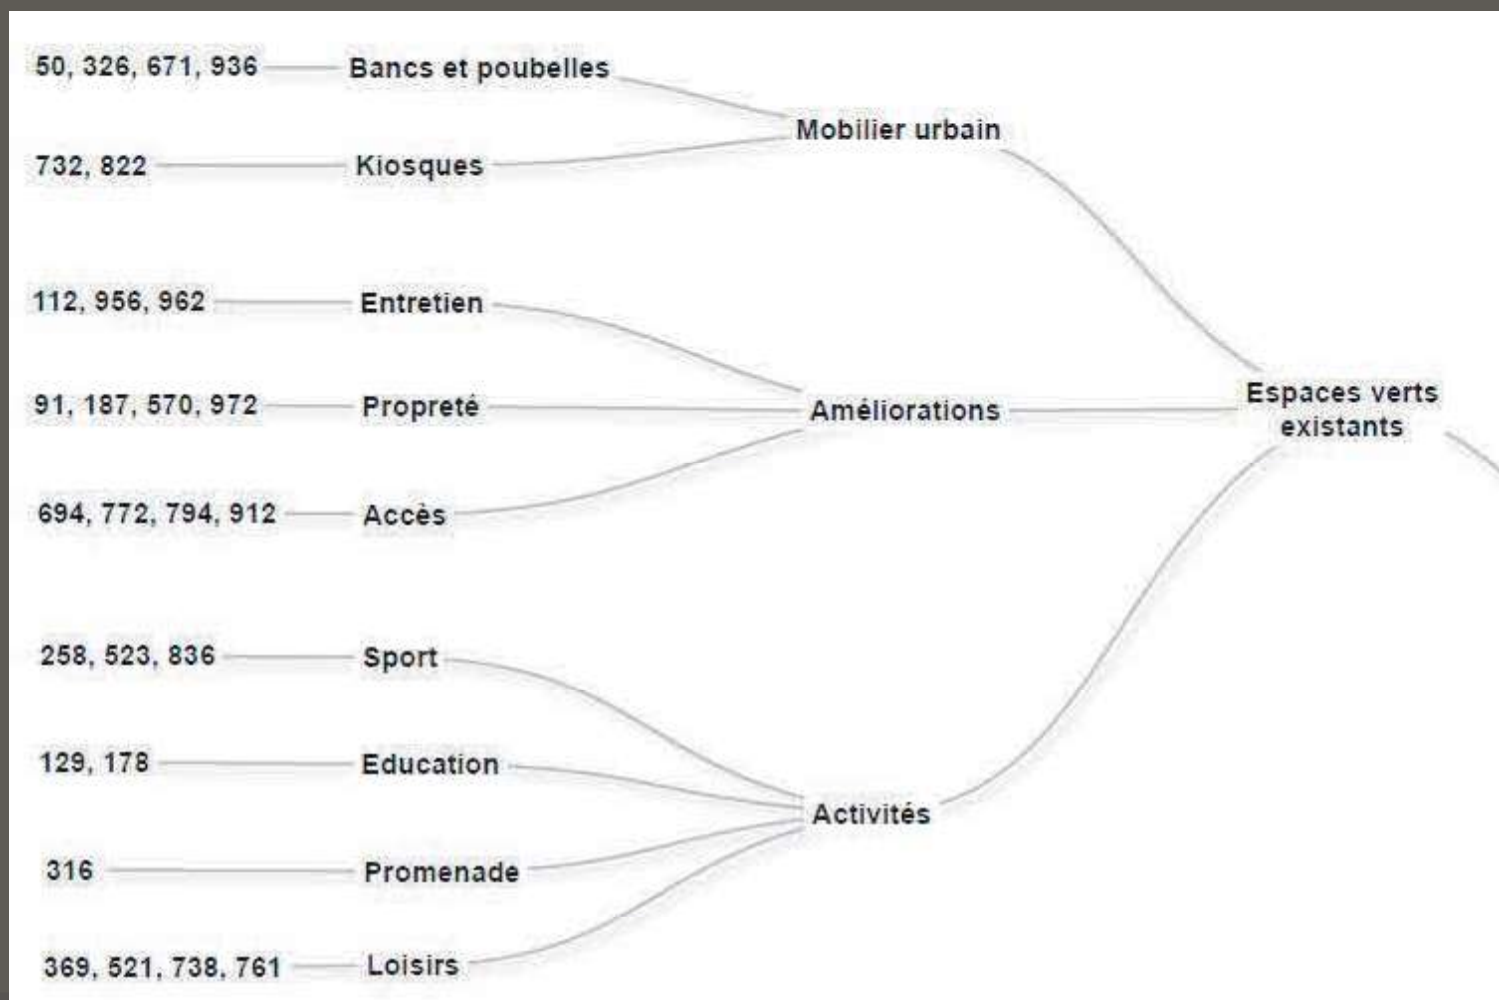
50, 326, 671, 936
Bancs et poubelles
732, 822
Kiosques
Mobilier urbain

112, 956, 962
Entretien
91, 187, 570, 972
Propreté
694, 772, 794, 912
Accès
Améliorations

Espaces verts existants

258, 523, 836
Sport
129, 178
Education
316
Promenade
369, 521, 738, 761
Loisirs
Activités